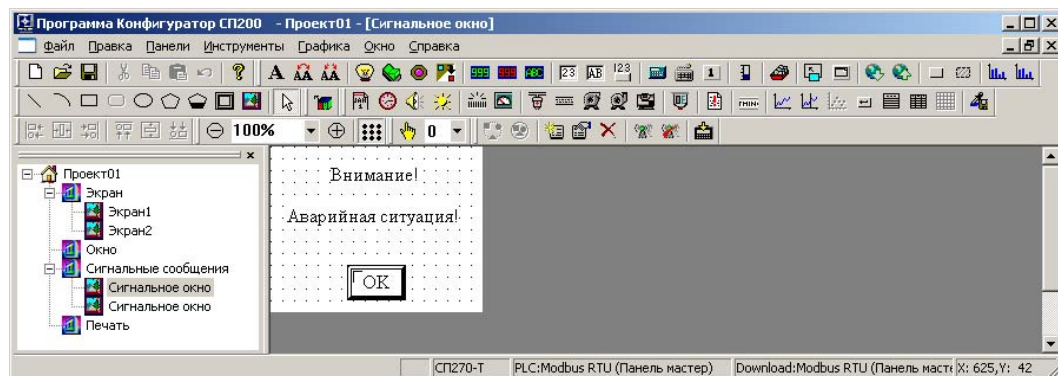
Программа Конфигуратор СП200 - Проект01 - [Сигнальное окно]

Файл Правка Панели Инструменты Графика Окно Справка

100%

0

Проект01
Экран
Экран1
Экран2
Окно
Сигнальные сообщения
Сигнальное окно
Сигнальное окно
Печать

Внимание!

Аварийная ситуация!

OK

СП270-Т | PLC:Modbus RTU (Панель мастер) | Download:Modbus RTU (Панель масте | X: 625,Y: 42